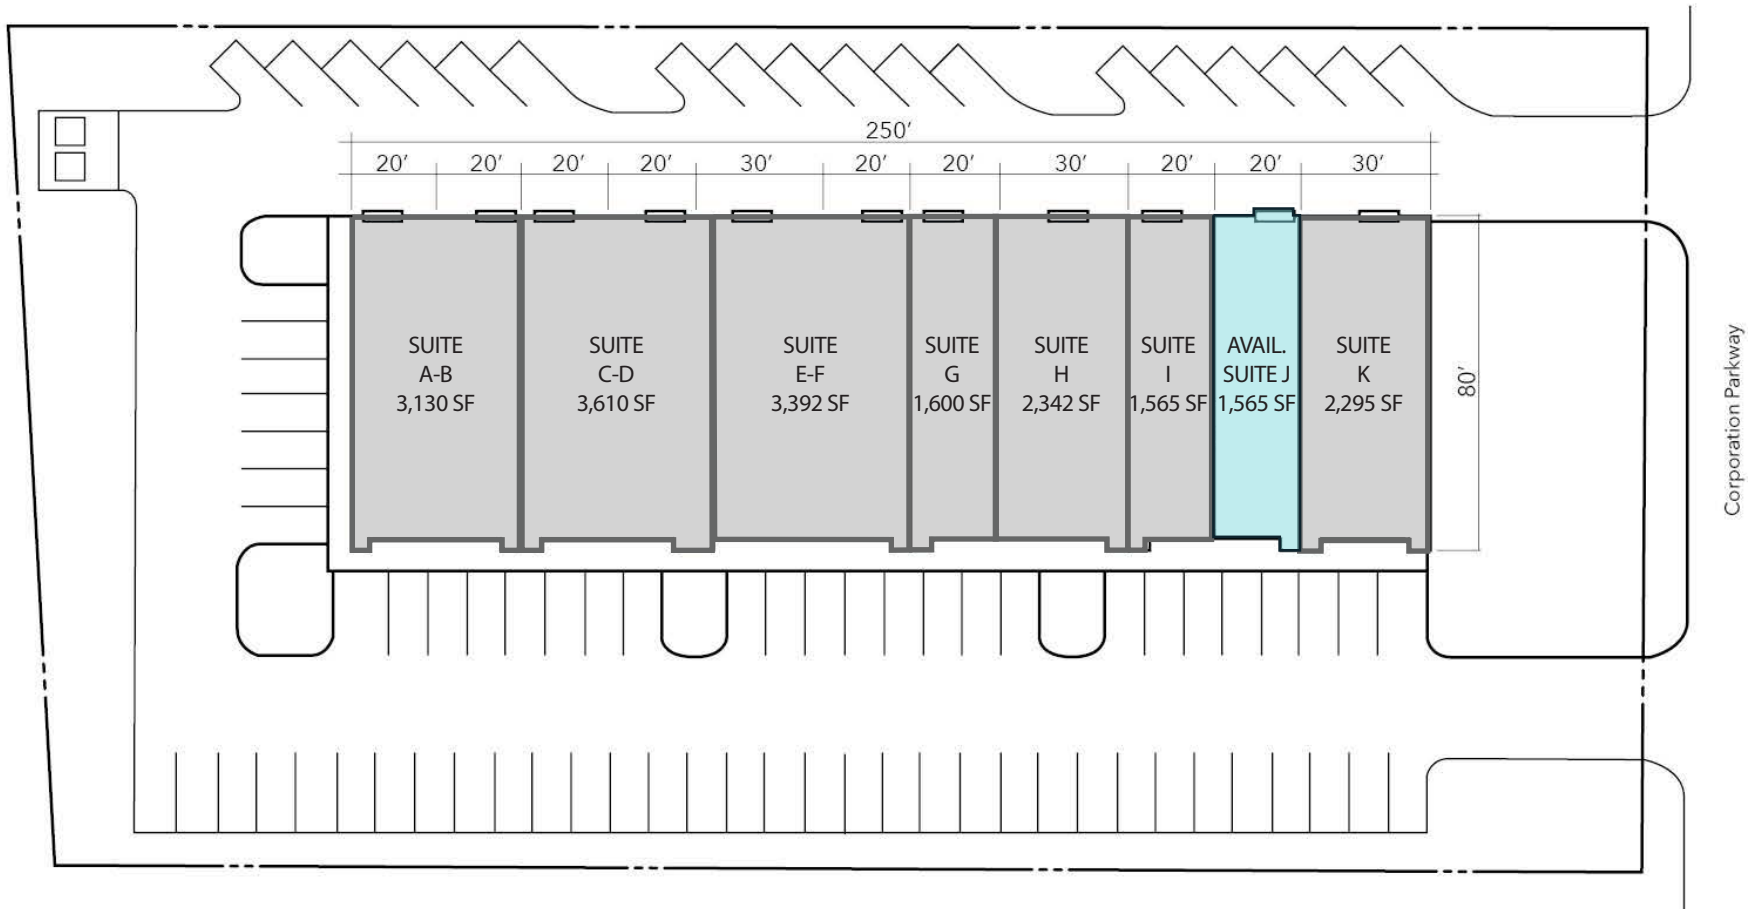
250′

20′ 20′ 20′ 20′ 30′ 20′ 20′ 30′ 20′ 20′ 30′

SUITE A-B 3,130 SF

SUITE C-D 3,610 SF

SUITE E-F 3,392 SF

SUITE G 1,600 SF

SUITE H 2,342 SF

SUITE I 1,565 SF

AVAIL. SUITE J 1,565 SF

SUITE K 2,295 SF

80′

Corporation Parkway